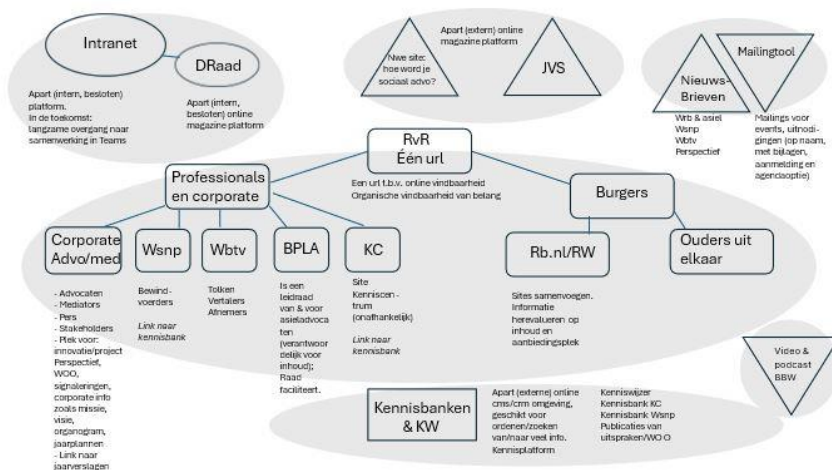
Intranet

DRaad

Apart (intern, besloten) platform.
In de toekomst: langzame overgang naar samenwerking in Teams

Apart (intern, besloten) online magazine platform

Nwe site: hoe word je sociaal advo?

Apart (extern) online magazine platform

JVS

Mailingtool

Nieuws-Brieven

Wrb & asiel
Wsnp
Wbtv
Perspectief

Mailings voor events, uitnodigingen (op naam, met bijlagen, aanmelding en agendaoptie)

RvR
Één url

Een url t.b.v. online vindbaarheid
Organische vindbaarheid van belang

Professionals en corporate

Burgers

Corporate Advo/med

- Advocaten
- Mediators
- Pers
- Stakeholders
- Plek voor: innovatie/project Perspectief, WOO, signaleringen, corporate info zoals missie, visie, organogram, jaarplannen
- Link naar jaarverslagen

Wsnp

Bewindvoerders

Link naar kennisbank

Wbtv

Tolken
Vertalers
Afnemers

BPLA

Is een leidraad van & voor asieladvocaten (verantwoordelijk voor inhoud); Raad faciliteert.

KC

Site
Kenniscentrum (onafhankelijk)

Link naar kennisbank

Rb.nl/RW

Sites samenvoegen. Informatie herevalueren op inhoud en aanbiedingsplek

Ouders uit elkaar

Video & podcast BBW

Kennisbanken & KW

Apart (externe) online cms/crm omgeving, geschikt voor ordenen/zoeken van/naar veel info. Kennisplatform

Kenniswijzer
Kennisbank KC
Kennisbank Wsnp
Publicaties van uitspraken/WOO